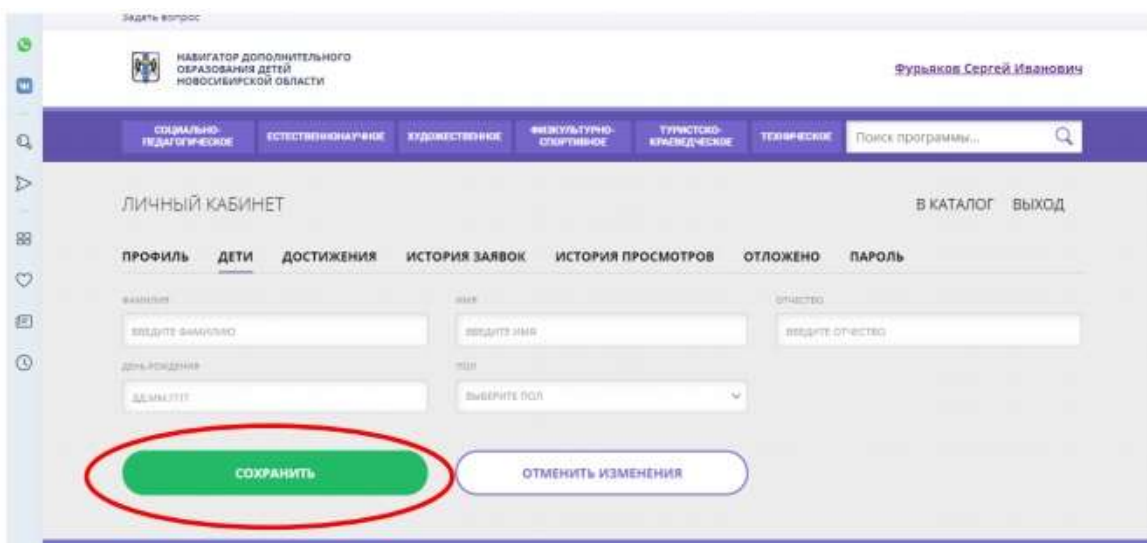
Задать вопрос

НАВИГАТОР ДОПОЛНИТЕЛЬНОГО ОБРАЗОВАНИЯ ДЕТЕЙ НОВОСИБИРСКОЙ ОБЛАСТИ

Фурьяков Сергей Иванович

СОЦИАЛЬНО-ПЕДАГОГИЧЕСКОЕ ЕСТЕСТВЕННОНАУЧНОЕ ХУДОЖЕСТВЕННОЕ ФИЗКУЛЬТУРНО-СПОРТИВНОЕ ТУРИСТСКО-КРАЕВЕДЧЕСКОЕ ТЕХНИЧЕСКОЕ Поиск программы...

ЛИЧНЫЙ КАБИНЕТ

В КАТАЛОГ ВЫХОД

ПРОФИЛЬ ДЕТИ ДОСТИЖЕНИЯ ИСТОРИЯ ЗАЯВОК ИСТОРИЯ ПРОСМОТРОВ ОТЛОЖЕНО ПАРОЛЬ

ФАМИЛИЯ
ВВЕДИТЕ ФАМИЛИЮ
ИМЯ
ВВЕДИТЕ ИМЯ
ОТЧЕСТВО
ВВЕДИТЕ ОТЧЕСТВО
ДЕНЬ РОЖДЕНИЯ
ДД.ММ.ГГГГ
ПОЛ
ВЫБЕРИТЕ ПОЛ

СОХРАНИТЬ
ОТМЕНИТЬ ИЗМЕНЕНИЯ